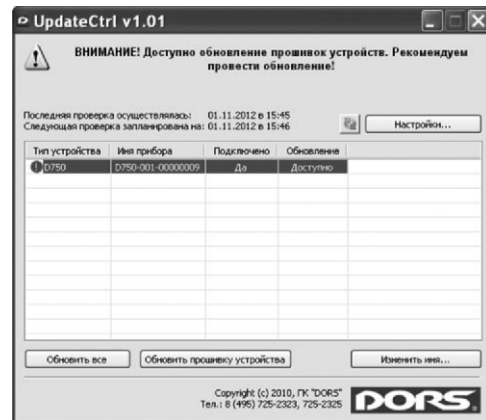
UpdateCtrl v1.01

ВНИМАНИЕ! Доступно обновление прошивок устройств. Рекомендуем провести обновление!

Последняя проверка осуществлялась: 01.11.2012 в 15:45
Следующая проверка запланирована на: 01.11.2012 в 15:46

Настройки...

| Тип устройства | Имя прибора | Подключено | Обновление |
|---|---|---|---|
| D750 | D750-001-00000009 | Да | Доступно |

Обновить все
Обновить прошивку устройства
Изменить имя...

Copyright (c) 2010, ГК "DORS"
Тел.: 8 (495) 725-2323, 725-2325

DORS